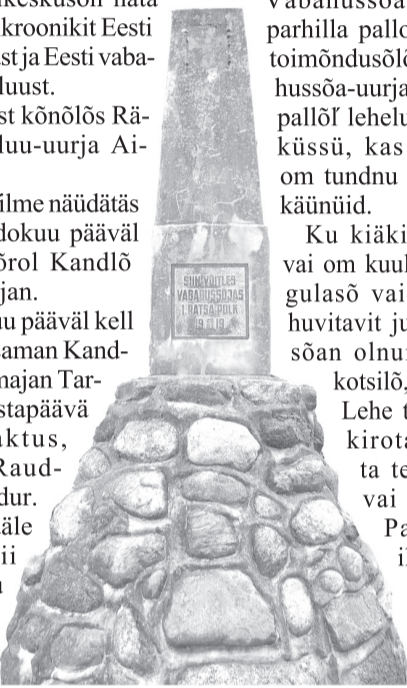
keskusõn hata
kroonikit Eesti
st ja Eesti vaba-
luust.
st kõnõlõs Rä-
luu-uurja Ai-

ilme näüdätäs
dokuu pääväl
õrol Kandlõ
jan.
u pääväl kell
aman Kand-
najan Tar-
stapäävä
ktus,
Raud-
dur.
äle
ii
n

SUNNYOTTLEP
VABADUSSÕJAS
I RATSA-POLK
19 II 19

Vabadussõa
parhilla pallo
toimõndusõlõ
hussõa-uurja
pallõl lehelu
küssü, kas
om tundnu
käünüid.
Ku kiäki
vai om kuul
gulasõ vai
huvitavit ju
sõan olnu
kotsilõ,
Lehe t
kirota
ta te
vai
Pa
i